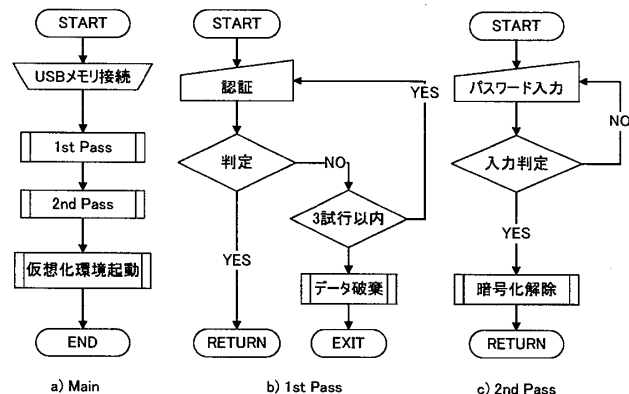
START
USBメモリ接続
1st Pass
2nd Pass
仮想化環境起動
END
a) Main

START
認証
YES
判定
NO
3試行以内
YES
データ破棄
RETURN
EXIT
b) 1st Pass

START
パスワード入力
NO
入力判定
YES
暗号化解除
RETURN
c) 2nd Pass